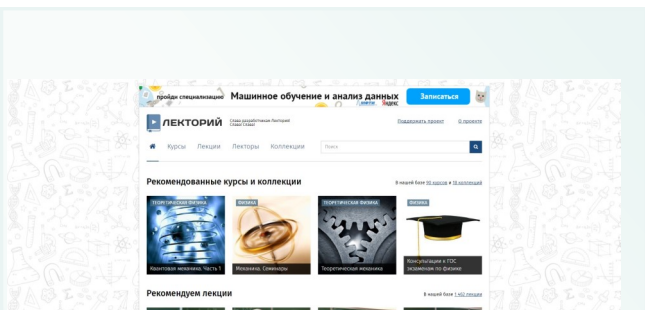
пройди специализацию Машинное обучение и анализ данных Записаться

ЛЕКТОРИЙ

Поддержать проект О проекте

Курсы Лекции Лекторы Коллекции Поиск

Рекомендованные курсы и коллекции

В нашей базе 90 курсов и 18 коллекций

ТЕОРЕТИЧЕСКАЯ ФИЗИКА
Квантовая механика. Часть 1

ФИЗИКА
Механика. Семинары

ТЕОРЕТИЧЕСКАЯ ФИЗИКА
Теоретическая механика

ФИЗИКА
Консультации к ГОС экзаменам по физике

Рекомендуем лекции

В нашей базе 1 452 лекции